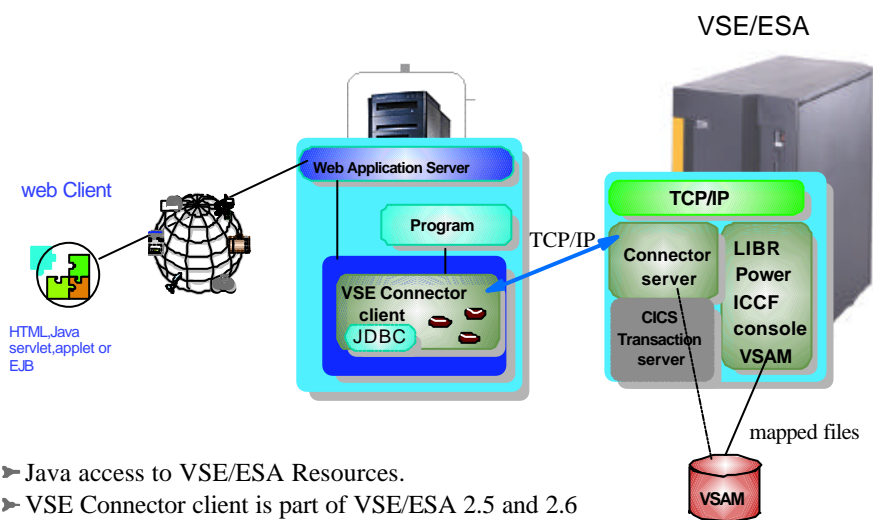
VSE/ESA

web Client

HTML,Java servlet,applet or EJB

Web Application Server

Program

VSE Connector client

JDBC

TCP/IP

TCP/IP

Connector server

CICS Transaction server

LIBR
Power
ICCF
console
VSAM

mapped files

VSAM

➢ Java access to VSE/ESA Resources.
➢ VSE Connector client is part of VSE/ESA 2.5 and 2.6